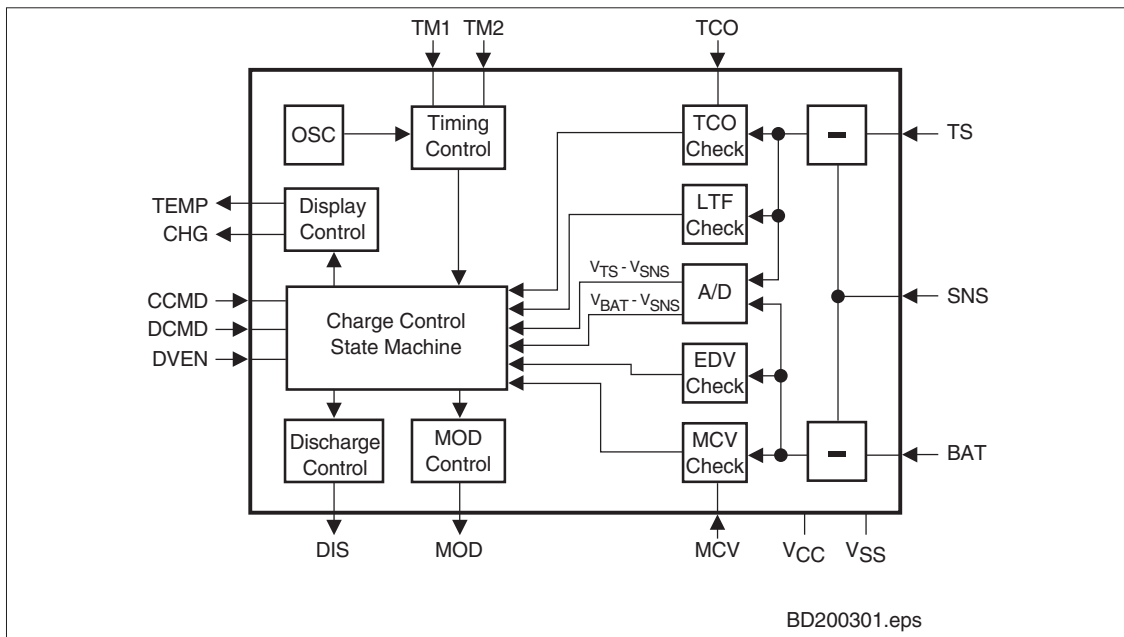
TM1 TM2

TCO

OSC

Timing Control

TCO Check

TS

TEMP

CHG

Display Control

LTF Check

$V_{TS} - V_{SNS}$

A/D

$V_{BAT} - V_{SNS}$

SNS

CCMD

DCMD

DVEN

Charge Control State Machine

EDV Check

Discharge Control

MOD Control

MCV Check

BAT

DIS

MOD

MCV

$V_{CC}$

$V_{SS}$

BD200301.eps